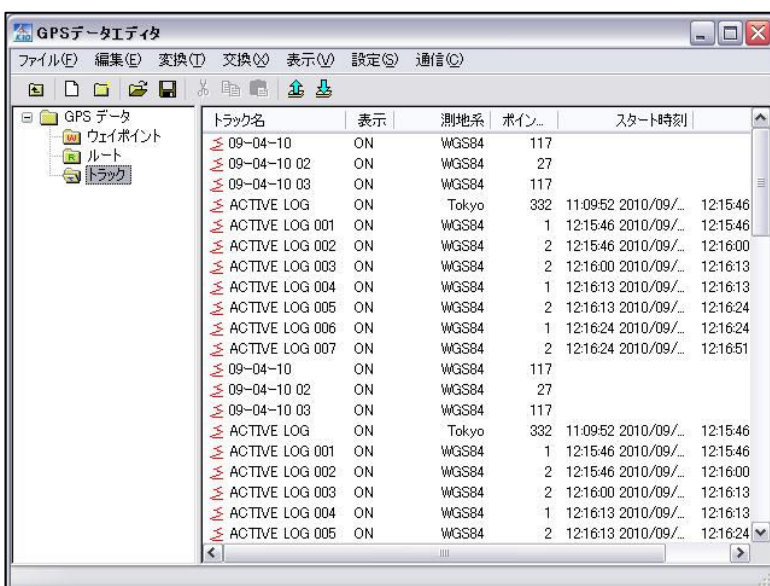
GPSデータエディタ

ファイル(F) 編集(E) 変換(T) 交換(X) 表示(V) 設定(S) 通信(C)

GPS データ
ウェイポイント
ルート
トラック

| トラック名 | 表示 | 測地系 | ポイン... | スタート時刻 | |
|---|---|---|---|---|---|
| 09-04-10 | ON | WGS84 | 117 | | |
| 09-04-10 02 | ON | WGS84 | 27 | | |
| 09-04-10 03 | ON | WGS84 | 117 | | |
| ACTIVE LOG | ON | Tokyo | 332 | 11:09:52 2010/09/... | 12:15:46 |
| ACTIVE LOG 001 | ON | WGS84 | 1 | 12:15:46 2010/09/... | 12:15:46 |
| ACTIVE LOG 002 | ON | WGS84 | 2 | 12:15:46 2010/09/... | 12:16:00 |
| ACTIVE LOG 003 | ON | WGS84 | 2 | 12:16:00 2010/09/... | 12:16:13 |
| ACTIVE LOG 004 | ON | WGS84 | 1 | 12:16:13 2010/09/... | 12:16:13 |
| ACTIVE LOG 005 | ON | WGS84 | 2 | 12:16:13 2010/09/... | 12:16:24 |
| ACTIVE LOG 006 | ON | WGS84 | 1 | 12:16:24 2010/09/... | 12:16:24 |
| ACTIVE LOG 007 | ON | WGS84 | 2 | 12:16:24 2010/09/... | 12:16:51 |
| 09-04-10 | ON | WGS84 | 117 | | |
| 09-04-10 02 | ON | WGS84 | 27 | | |
| 09-04-10 03 | ON | WGS84 | 117 | | |
| ACTIVE LOG | ON | Tokyo | 332 | 11:09:52 2010/09/... | 12:15:46 |
| ACTIVE LOG 001 | ON | WGS84 | 1 | 12:15:46 2010/09/... | 12:15:46 |
| ACTIVE LOG 002 | ON | WGS84 | 2 | 12:15:46 2010/09/... | 12:16:00 |
| ACTIVE LOG 003 | ON | WGS84 | 2 | 12:16:00 2010/09/... | 12:16:13 |
| ACTIVE LOG 004 | ON | WGS84 | 1 | 12:16:13 2010/09/... | 12:16:13 |
| ACTIVE LOG 005 | ON | WGS84 | 2 | 12:16:13 2010/09/... | 12:16:24 |